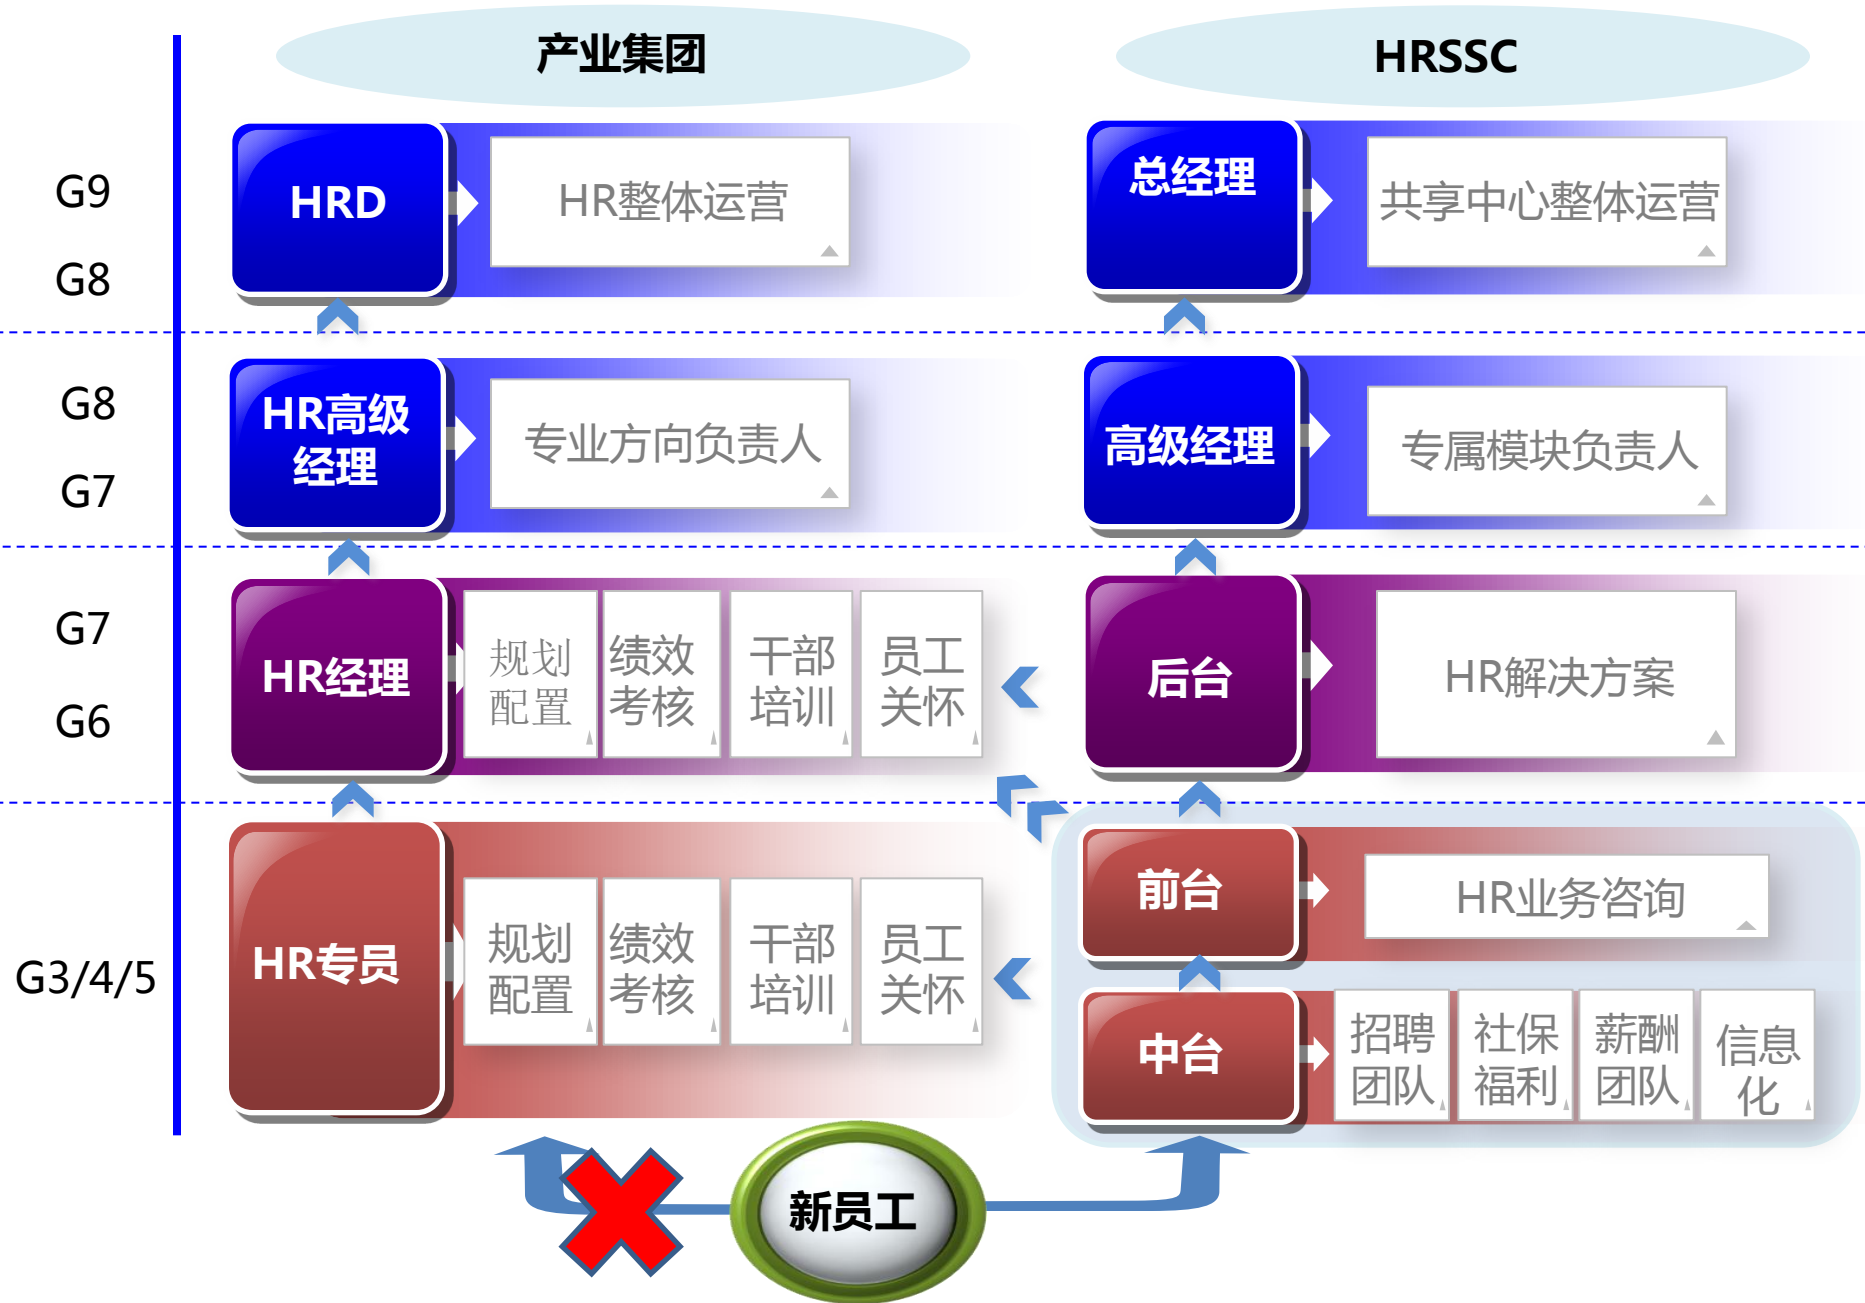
产业集团

HRSSC

G9

G8

HRD

HR整体运营

总经理

共享中心整体运营

G8

G7

HR高级经理

专业方向负责人

高级经理

专属模块负责人

G7

G6

HR经理

规划配置

绩效考核

干部培训

员工关怀

后台

HR解决方案

G3/4/5

HR专员

规划配置

绩效考核

干部培训

员工关怀

前台

HR业务咨询

中台

招聘团队

社保福利

薪酬团队

信息化

新员工